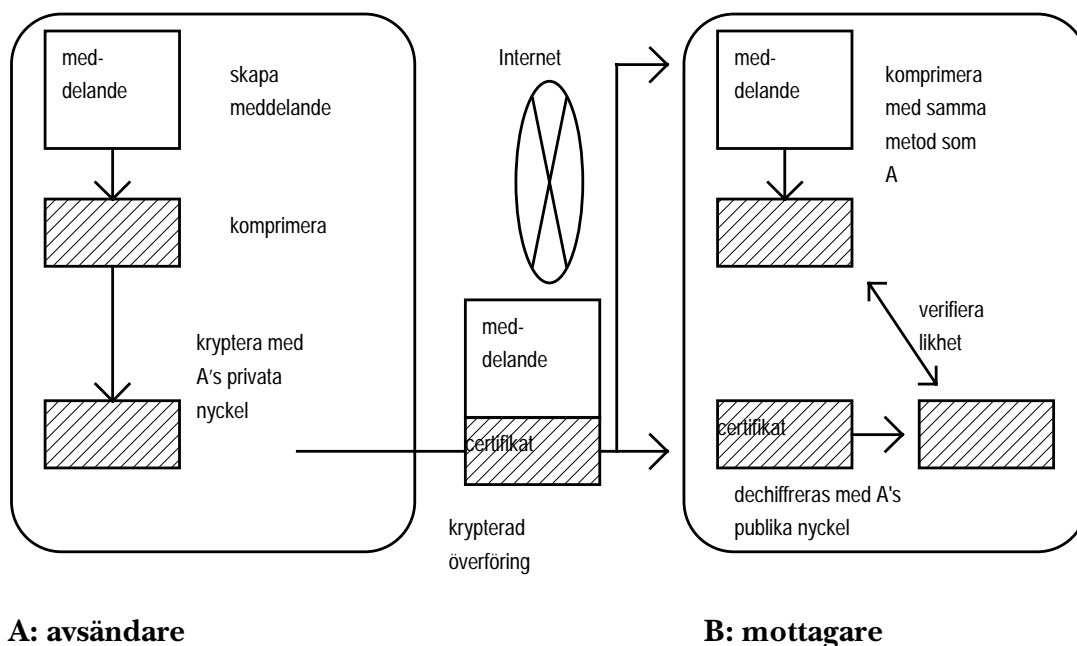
med-delande

skapa meddelande

komprimera

kryptera med A's privata nyckel

Internet

med-delande

certifikat

krypterad överföring

med-delande

komprimera med samma metod som A

verifiera likhet

certifikat

dechiffreras med A's publika nyckel

A: avsändare

B: mottagare